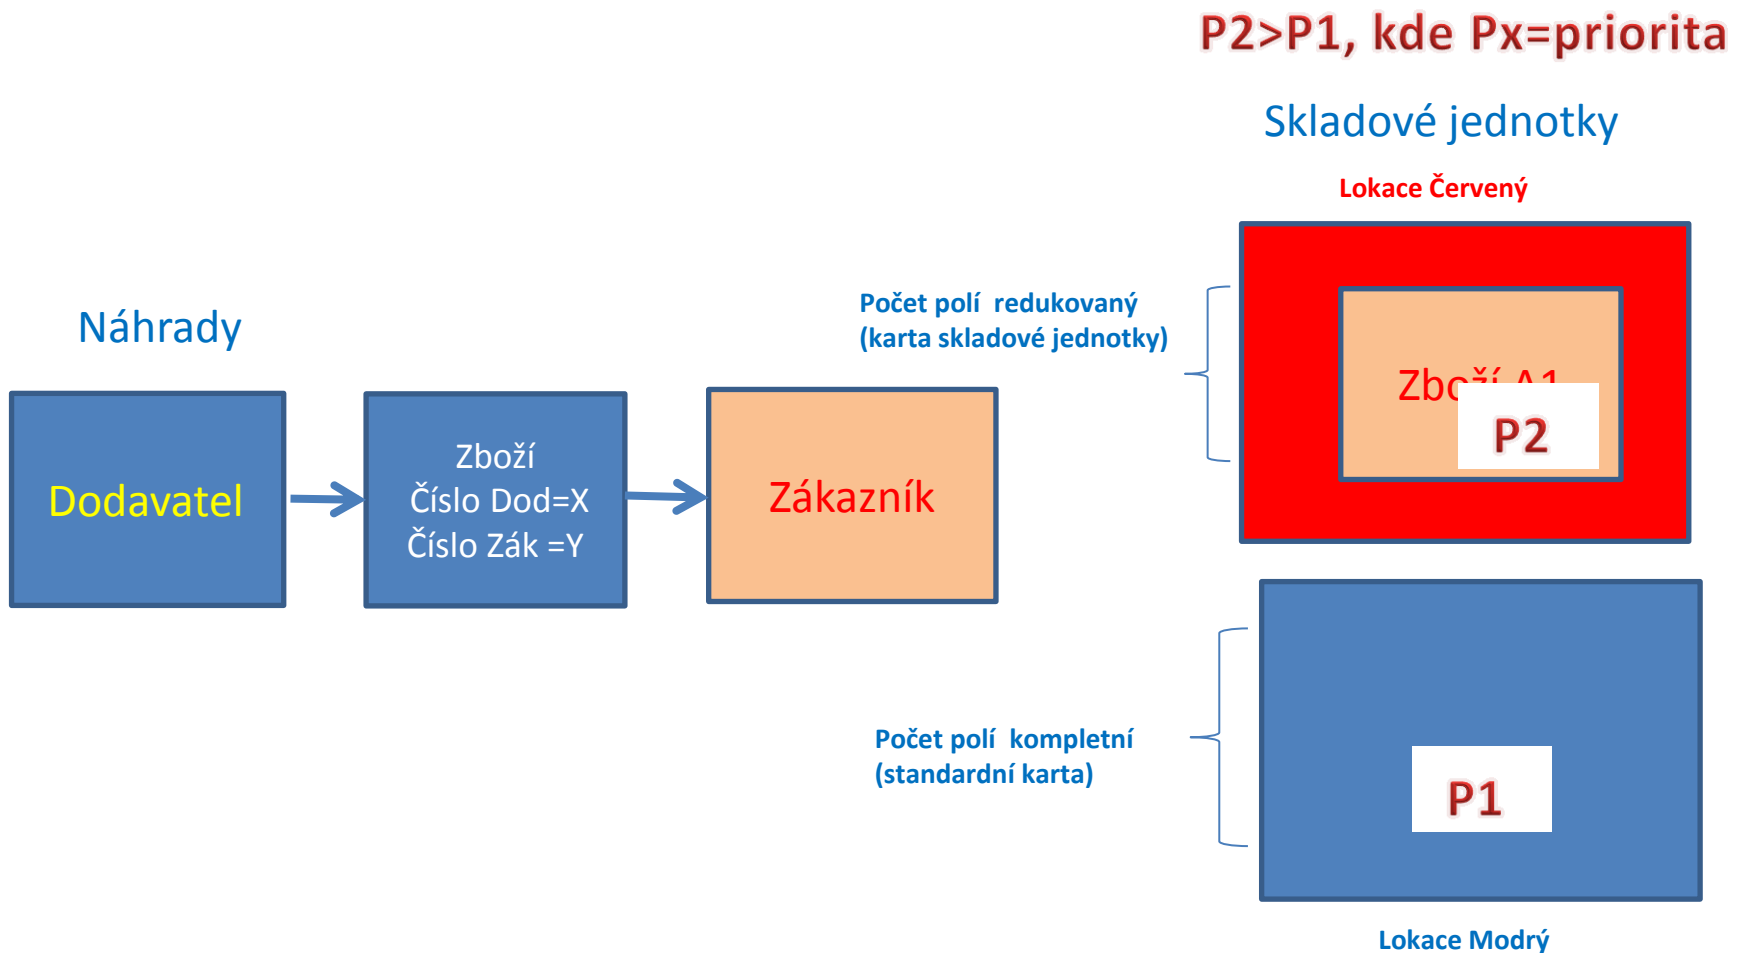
P2>P1, kde Px=priorita

Skladové jednotky

Lokace Červený

Náhrady

Počet polí redukovaný (karta skladové jednotky)

Dodavatel

Zboží
Číslo Dod=X
Číslo Zák =Y

Zákazník

Zbo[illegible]

P2

Počet polí kompletní (standardní karta)

P1

Lokace Modrý